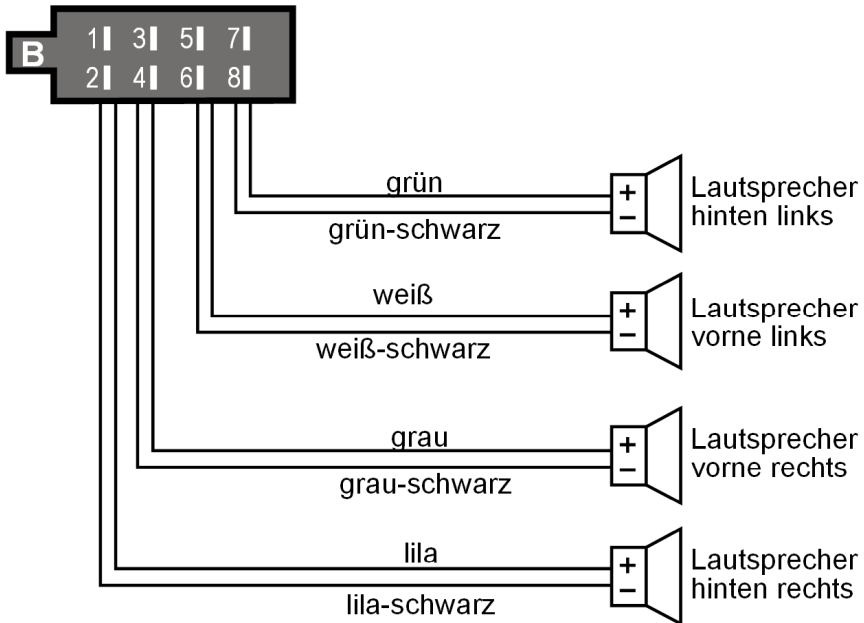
B

1 3 5 7
2 4 6 8

grün
grün-schwarz
+
−
Lautsprecher hinten links

weiß
weiß-schwarz
+
−
Lautsprecher vorne links

grau
grau-schwarz
+
−
Lautsprecher vorne rechts

lila
lila-schwarz
+
−
Lautsprecher hinten rechts